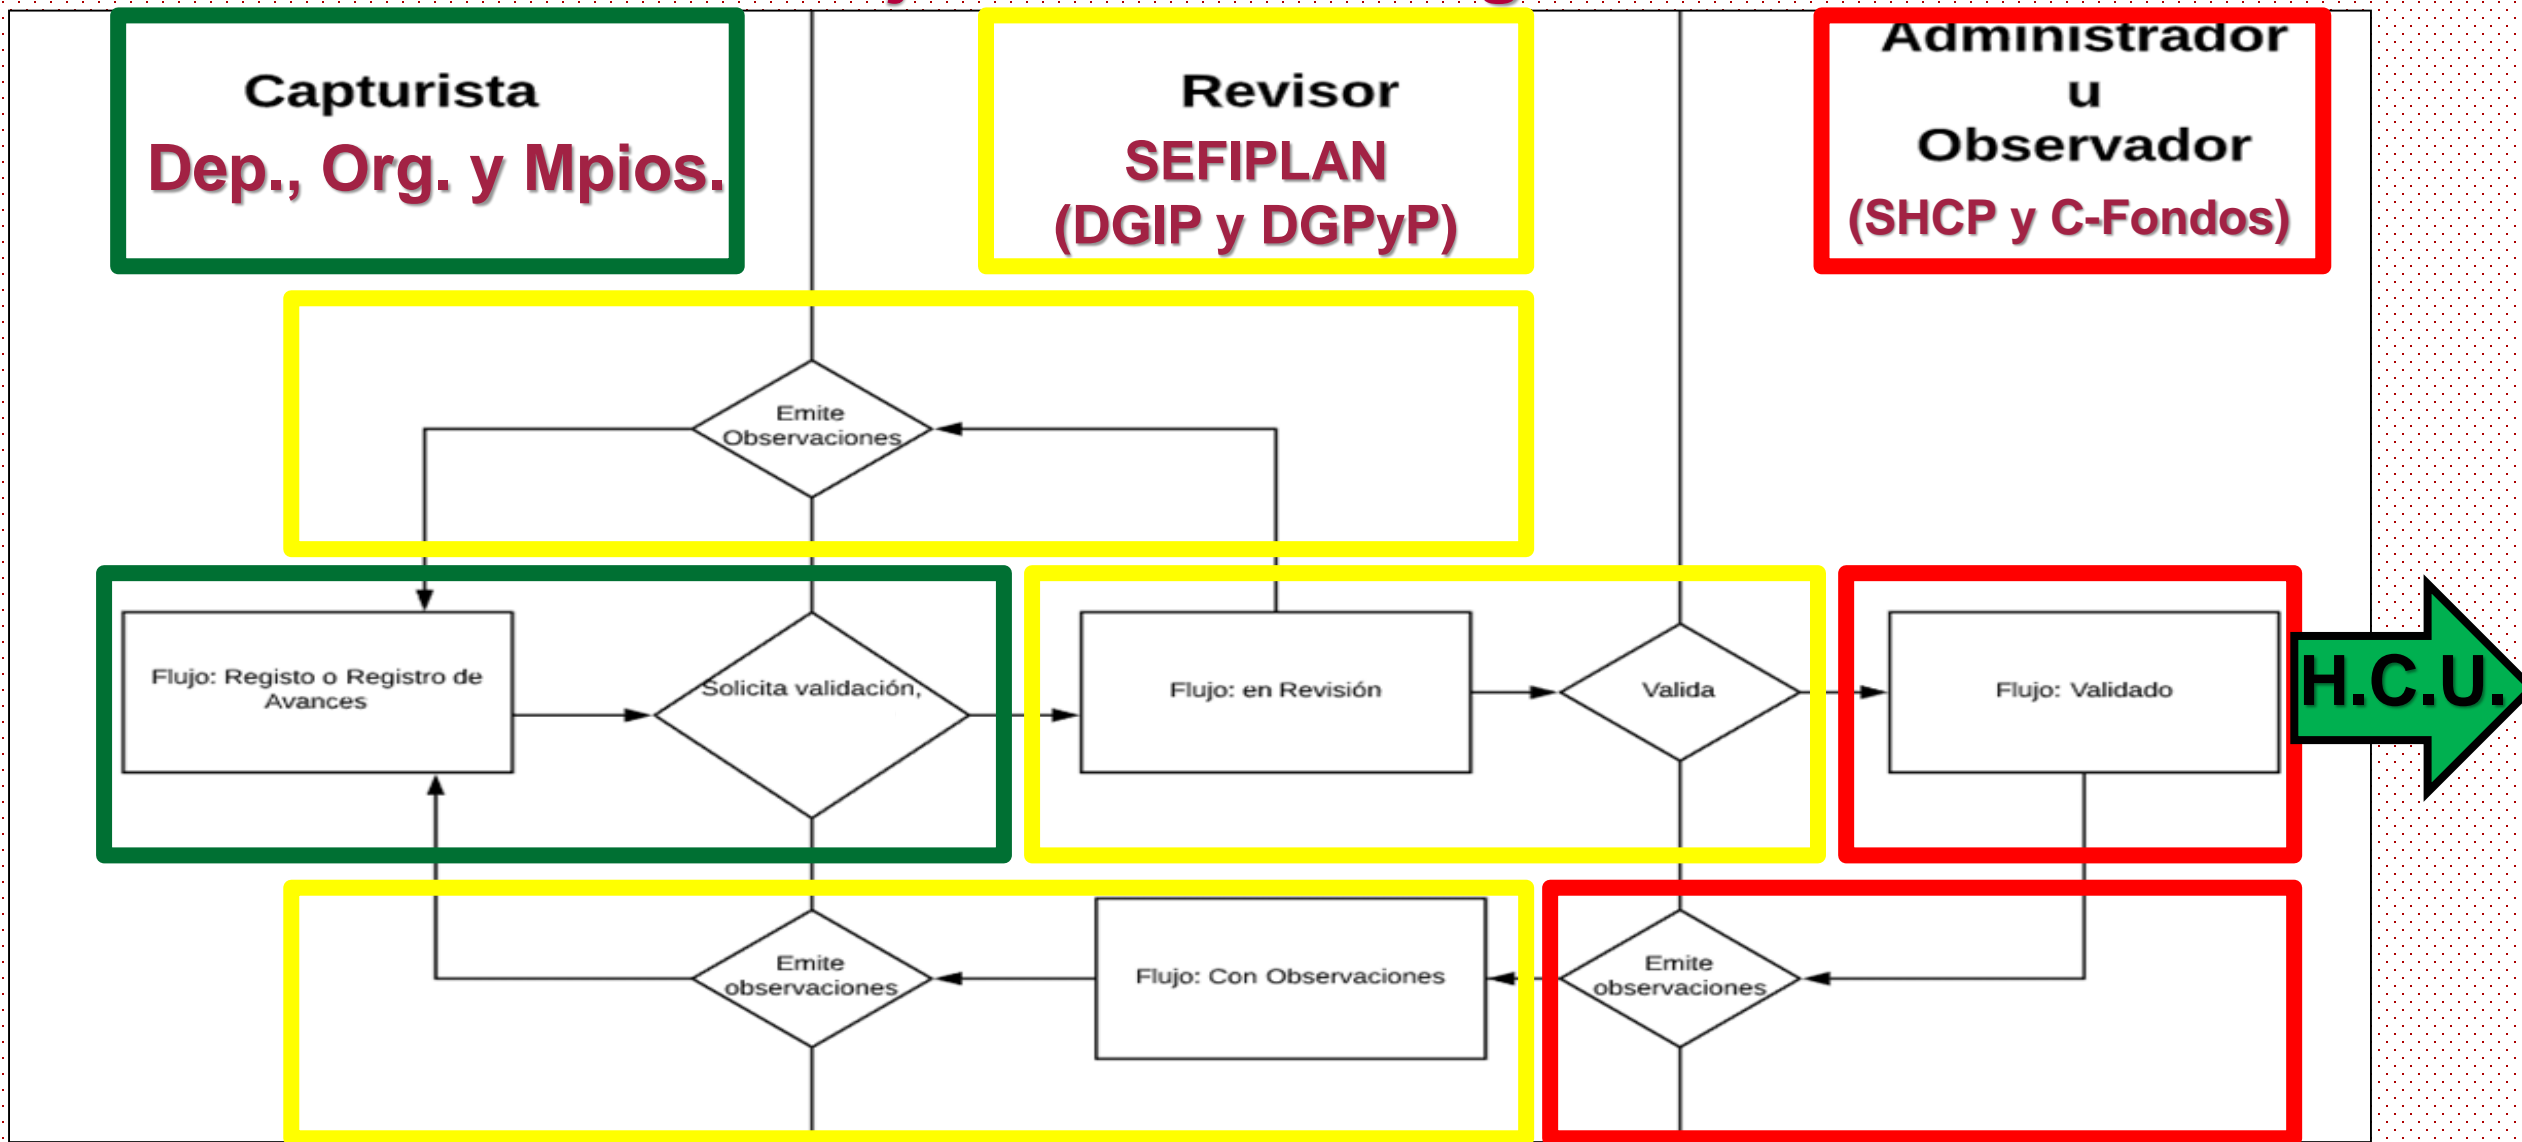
Capturista
Dep., Org. y Mpios.

Revisor
SEFIPLAN
(DGIP y DGPyP)

Administrador
u
Observador
(SHCP y C-Fondos)

Emite Observaciones

Flujo: Registo o Registro de Avances

Solicita validación,

Flujo: en Revisión

Valida

Flujo: Validado

H.C.U.

Emite observaciones

Flujo: Con Observaciones

Emite observaciones